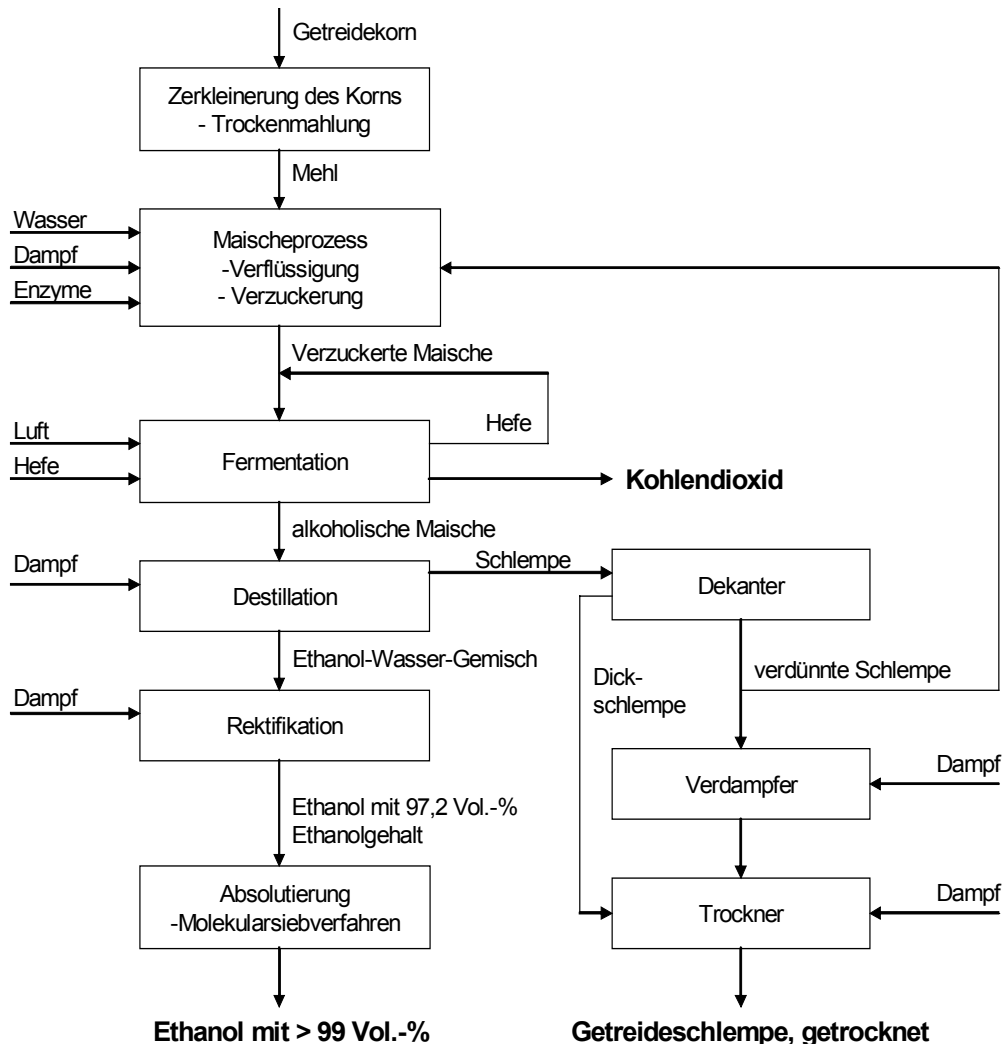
Getreidekorn

Zerkleinerung des Korns
- Trockenmahlung

Mehl

Wasser
Dampf
Enzyme

Maischeprozess
-Verflüssigung
- Verzuckerung

Verzuckerte Maische

Hefe

Luft
Hefe

Fermentation

Kohlendioxid

alkoholische Maische

Dampf

Destillation

Schlempe

Dekanter

Ethanol-Wasser-Gemisch

Dickschlempe

verdünnte Schlempe

Dampf

Rektifikation

Verdampfer

Dampf

Ethanol mit 97,2 Vol.-% Ethanolgehalt

Absolutierung
-Molekularsiebverfahren

Trockner

Dampf

Ethanol mit > 99 Vol.-%

Getreideschlempe, getrocknet